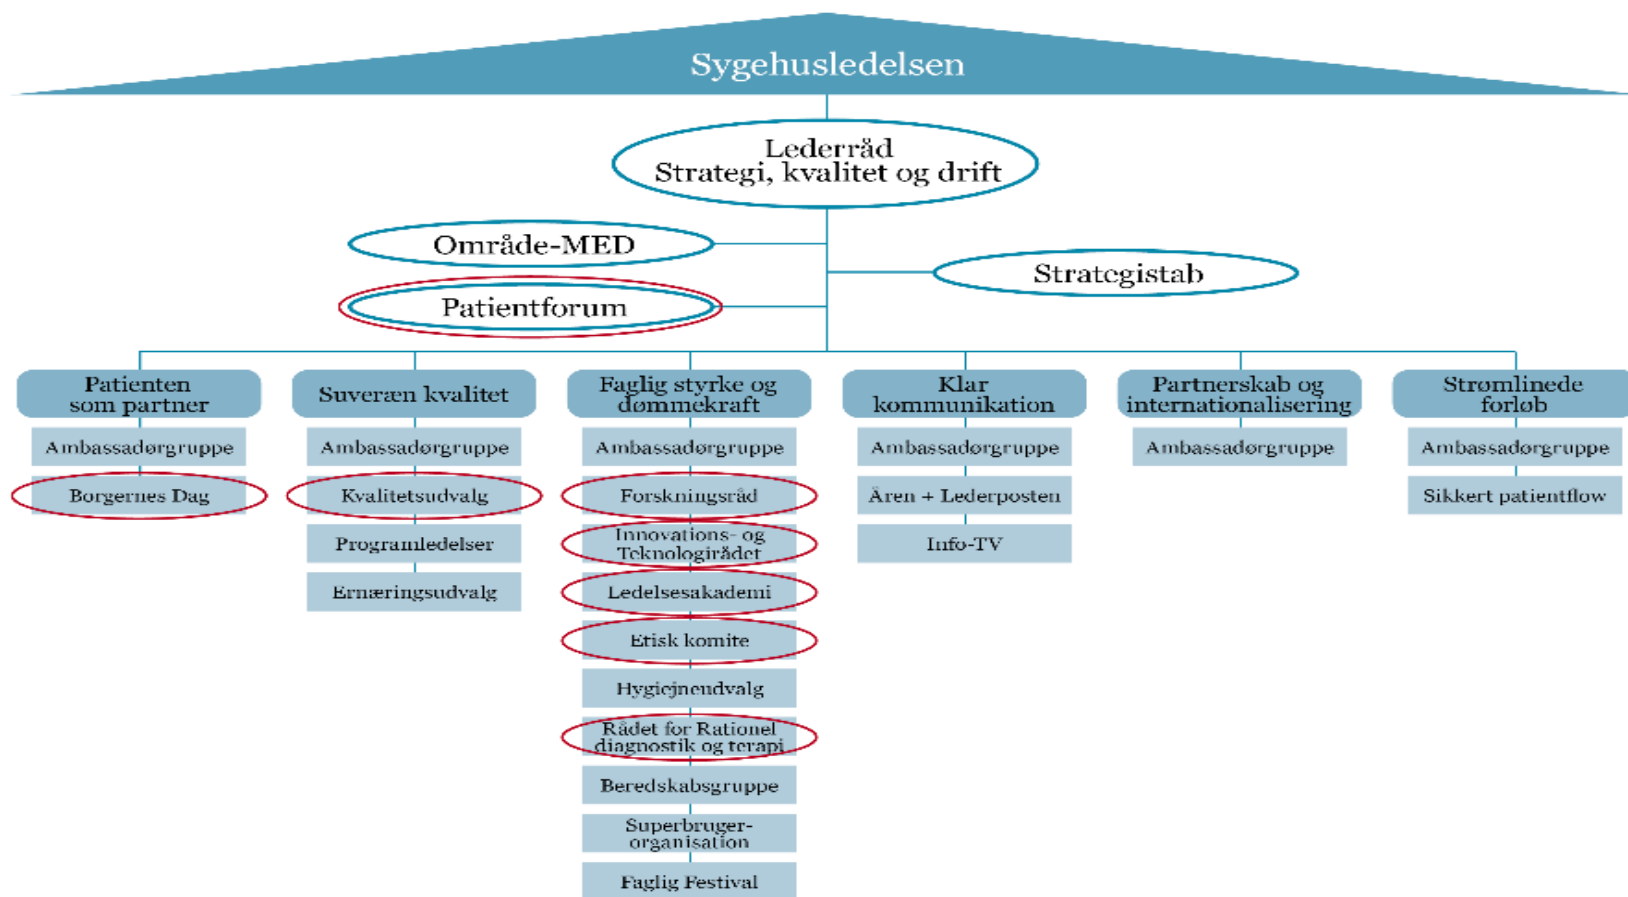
Sygehusledelsen

Lederråd
Strategi, kvalitet og drift

Område-MED

Patientforum

Strategistab

Patienten som partner
Ambassadørgruppe
Borgernes Dag

Suveræn kvalitet
Ambassadørgruppe
Kvalitetsudvalg
Programledelser
Ernæringsudvalg

Faglig styrke og dømmekraft
Ambassadørgruppe
Forskningsråd
Innovations- og Teknologirådet
Ledelsesakademi
Etisk komite
Hygiejneudvalg
Rådet for Rationel diagnostik og terapi
Beredskabsgruppe
Superbruger-organisation
Faglig Festival

Klar kommunikation
Ambassadørgruppe
Åren + Lederposten
Info-TV

Partnerskab og internationalisering
Ambassadørgruppe

Strømlinede forløb
Ambassadørgruppe
Sikkert patientflow